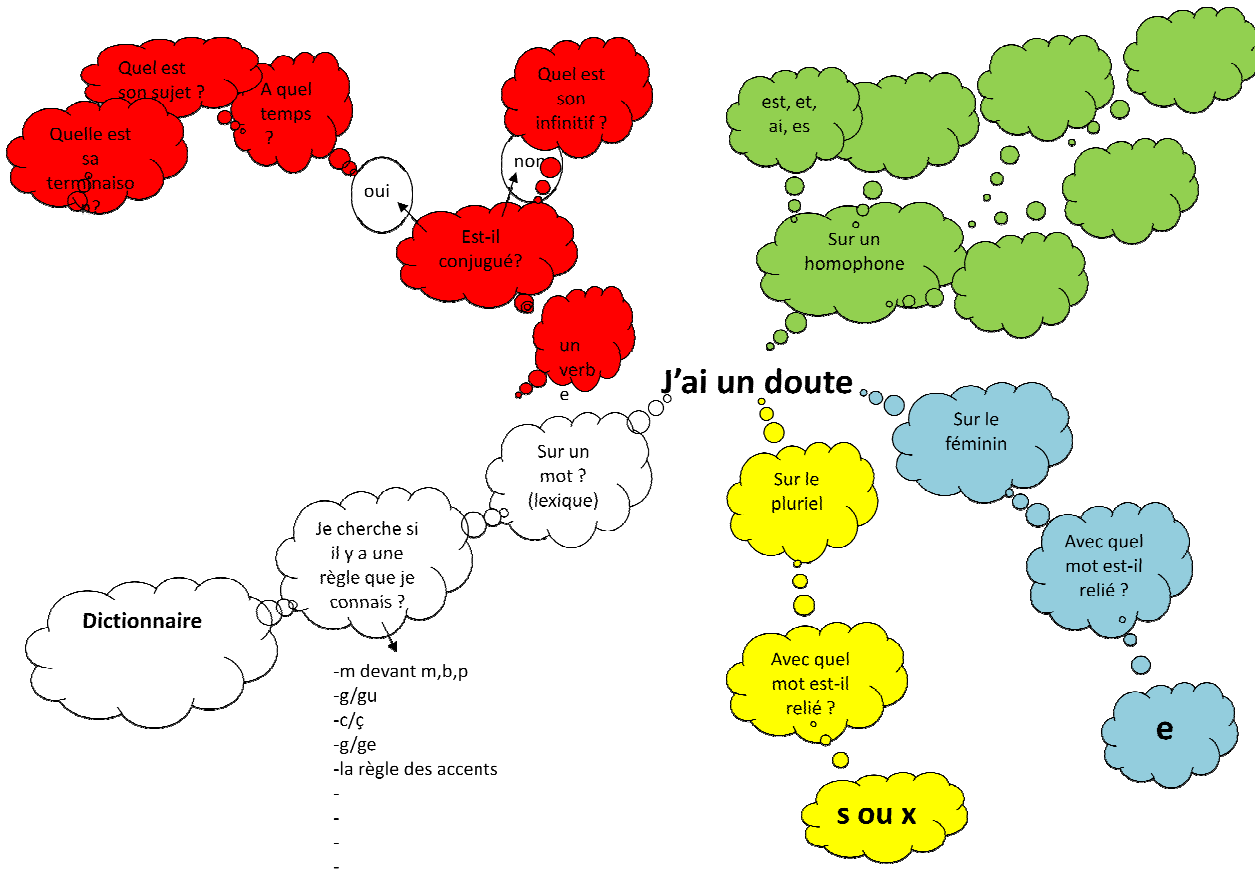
J'ai un doute

Quel est son sujet ?

A quel temps ?

Quelle est sa terminaison ?

oui

Est-il conjugué?

non

Quel est son infinitif ?

un verbe

est, et, ai, es

Sur un homophone

Sur le féminin

Avec quel mot est-il relié ?

e

Sur le pluriel

Avec quel mot est-il relié ?

s ou x

Sur un mot ? (lexique)

Je cherche si il y a une règle que je connais ?

Dictionnaire

-m devant m,b,p
-g/gu
-c/ç
-g/ge
-la règle des accents
-
-
-
-